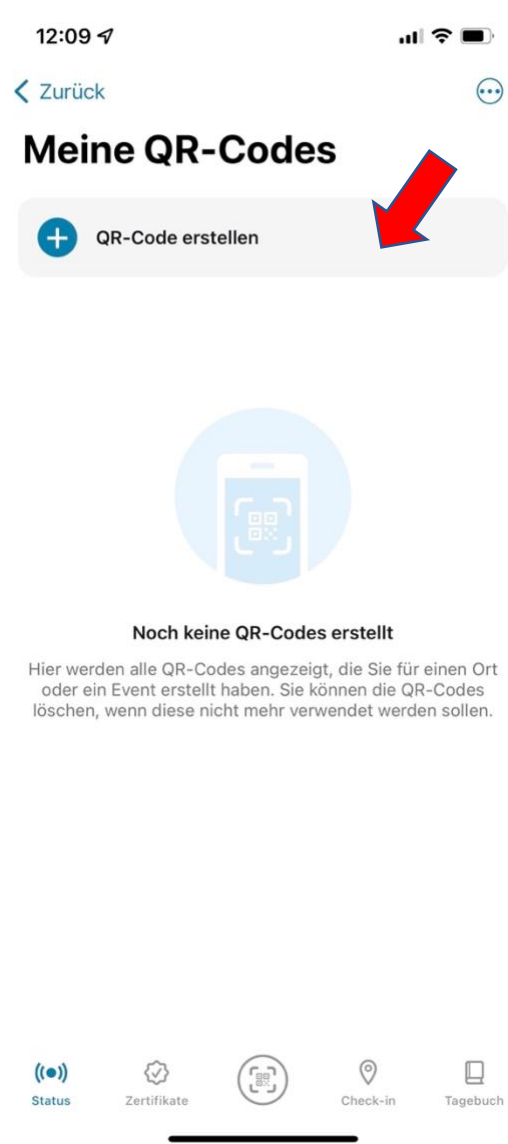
12:09

Zurück

Meine QR-Codes

QR-Code erstellen

Noch keine QR-Codes erstellt

Hier werden alle QR-Codes angezeigt, die Sie für einen Ort oder ein Event erstellt haben. Sie können die QR-Codes löschen, wenn diese nicht mehr verwendet werden sollen.

Status Zertifikate Check-in Tagebuch